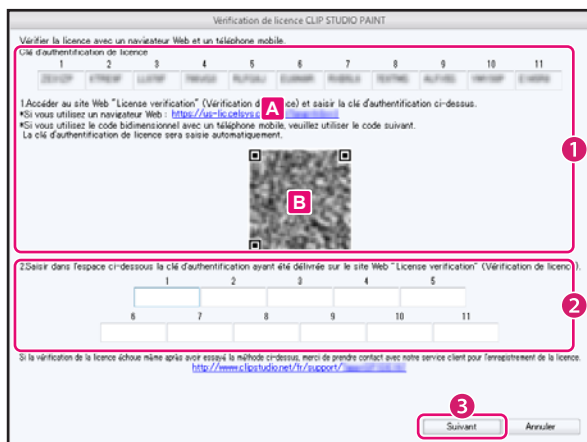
Vérification de licence CLIP STUDIO PAINT

Vérifier la licence avec un navigateur Web et un téléphone mobile.

Clé d'authentification de licence

| 1 | 2 | 3 | 4 | 5 | 6 | 7 | 8 | 9 | 10 | 11 |
|---|---|---|---|---|---|---|---|---|---|---|
| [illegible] | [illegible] | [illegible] | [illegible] | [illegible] | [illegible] | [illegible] | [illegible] | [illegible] | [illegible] | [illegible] |

1.Accéder au site Web "License verification" (Vérification d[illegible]ce) et saisir la clé d'authentification ci-dessus.
*Si vous utilisez un navigateur Web : https://us-liccelsys.c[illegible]
*Si vous utilisez le code bidimensionnel avec un téléphone mobile, veuillez utiliser le code suivant.
La clé d'authentification de licence sera saisie automatiquement.

A

B

1

2.Saisir dans l'espace ci-dessous la clé d'authentification ayant été délivrée sur le site Web "License verification" (Vérification de licence).

| 1 | 2 | 3 | 4 | 5 |
|---|---|---|---|---|
| | | | | |

| 6 | 7 | 8 | 9 | 10 | 11 |
|---|---|---|---|---|---|
| | | | | | |

2

Si la vérification de la licence échoue même après avoir essayé la méthode ci-dessus, merci de prendre contact avec notre service client pour l'enregistrement de la licence.
http://www.clipstudio.net/fr/support/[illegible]

3

Suivant

Annuler